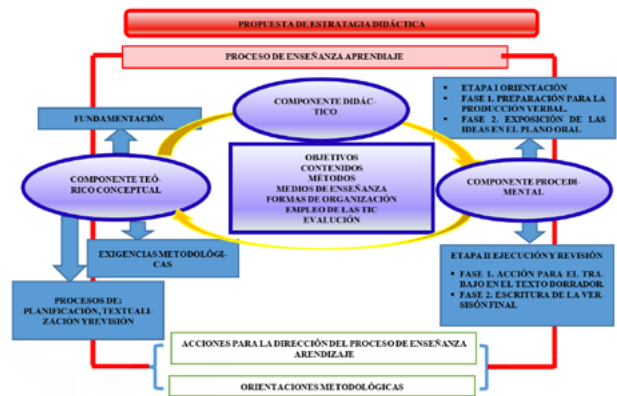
PROPUESTA DE ESTRATEGIA DIDÁCTICA

PROCESO DE ENSEÑANZA APRENDIZAJE

ETAPA I ORIENTACIÓN

- FASE 1. PREPARACIÓN PARA LA PRODUCCIÓN VERBAL.
- FASE 2. EXPOSICIÓN DE LAS IDEAS EN EL PLANO ORAL

FUNDAMENTACIÓN

COMPONENTE DIDÁCTICO

COMPONENTE TEÓRICO CONCEPTUAL

OBJETIVOS
CONTENIDOS
MÉTODOS
MEDIOS DE ENSEÑANZA
FORMAS DE ORGANIZACIÓN
EMPLEO DE LAS TIC
EVALUACIÓN

COMPONENTE PROCEDIMENTAL

EXIGENCIAS METODOLÓGICAS

ETAPA II EJECUCIÓN Y REVISIÓN

- FASE 1. ACCIÓN PARA EL TRABAJO EN EL TEXTO BORRADOR.
- FASE 2. ESCRITURA DE LA VERSIÓN FINAL

PROCESOS DE: PLANIFICACIÓN, TEXTUALIZACIÓN Y REVISIÓN

ACCIONES PARA LA DIRECCIÓN DEL PROCESO DE ENSEÑANZA ARENDIZAJE

ORIENTACIONES METODOLÓGICAS